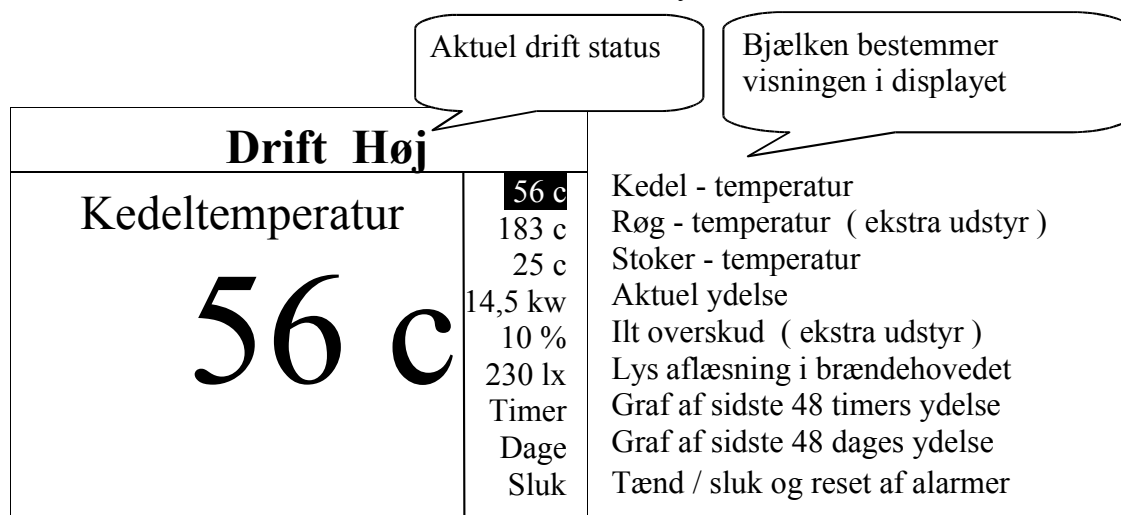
Aktuel drift status

Bjælken bestemmer visningen i displayet

Drift Høj

Kedeltemperatur

56 c

| | |
|---|---|
| 56 c | Kedel - temperatur |
| 183 c | Røg - temperatur ( ekstra udstyr ) |
| 25 c | Stoker - temperatur |
| 14,5 kw | Aktuel ydelse |
| 10 % | Ilt overskud ( ekstra udstyr ) |
| 230 lx | Lys aflæsning i brændehovedet |
| Timer | Graf af sidste 48 timers ydelse |
| Dage | Graf af sidste 48 dages ydelse |
| Sluk | Tænd / sluk og reset af alarmer |